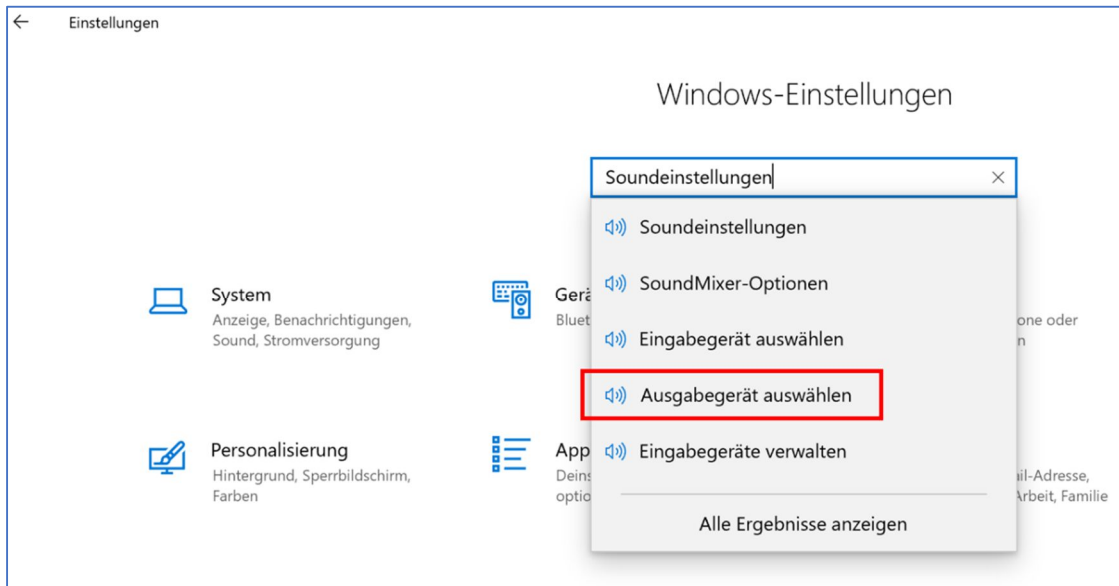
Einstellungen

Windows-Einstellungen

Soundeinstellungen

Soundeinstellungen

SoundMixer-Optionen

Eingabegerät auswählen

Ausgabegerät auswählen

Eingabegeräte verwalten

Alle Ergebnisse anzeigen

System
Anzeige, Benachrichtigungen, Sound, Stromversorgung

Gerä
Bluet

one oder
n

Personalisierung
Hintergrund, Sperrbildschirm, Farben

App
Deins
optio

ail-Adresse,
Arbeit, Familie